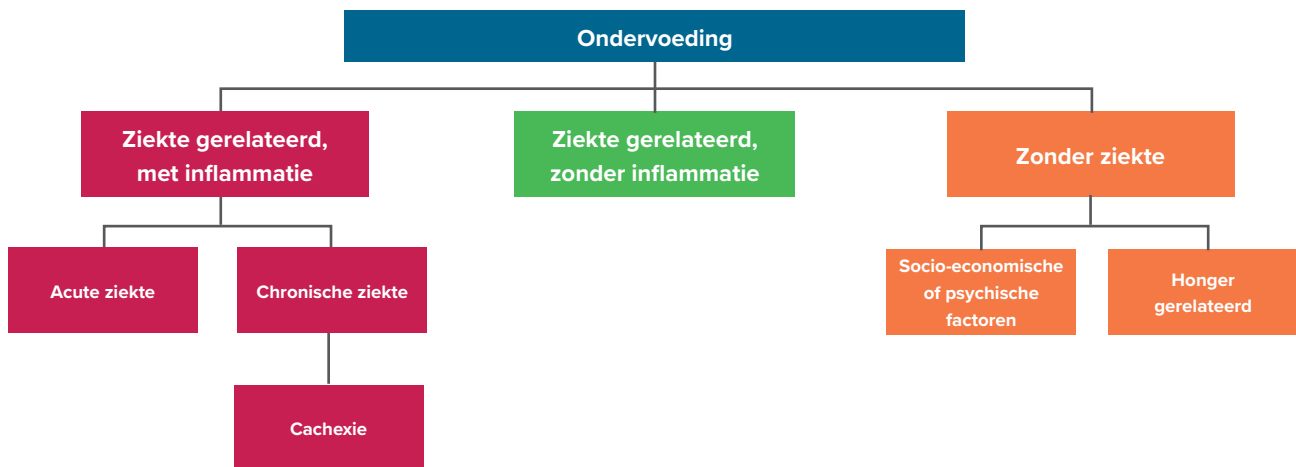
Ondervoeding

Ziekte gerelateerd, met inflammatie

Ziekte gerelateerd, zonder inflammatie

Zonder ziekte

Acute ziekte

Chronische ziekte

Cachexie

Socio-economische of psychische factoren

Honger gerelateerd